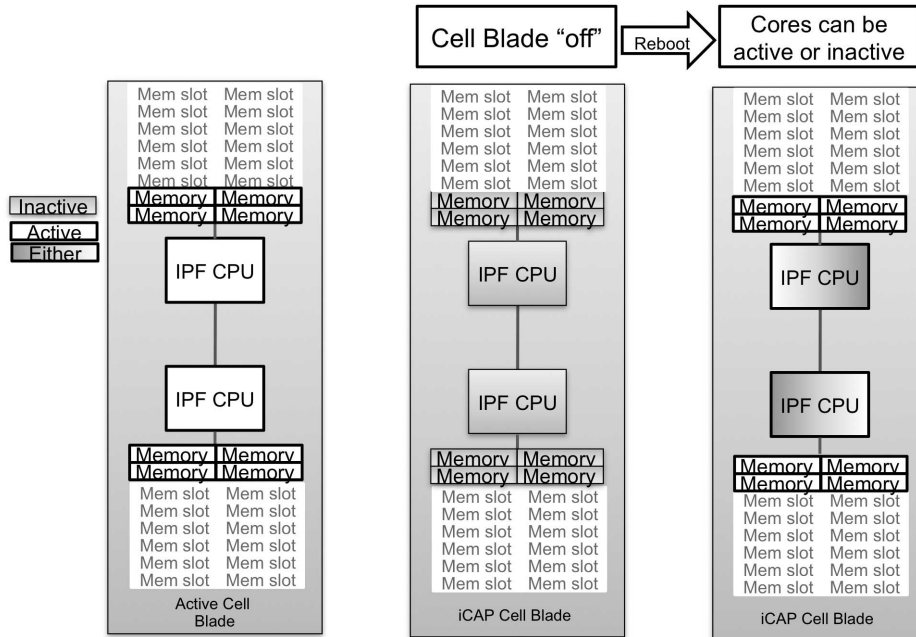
Cell Blade "off"

Reboot

Cores can be active or inactive

Inactive
Active
Either

Mem slot Mem slot
Mem slot Mem slot
Mem slot Mem slot
Mem slot Mem slot
Mem slot Mem slot
Mem slot Mem slot
Memory Memory
Memory Memory
IPF CPU
IPF CPU
Memory Memory
Memory Memory
Mem slot Mem slot
Mem slot Mem slot
Mem slot Mem slot
Mem slot Mem slot
Mem slot Mem slot
Mem slot Mem slot
Active Cell Blade

Mem slot Mem slot
Mem slot Mem slot
Mem slot Mem slot
Mem slot Mem slot
Mem slot Mem slot
Mem slot Mem slot
Memory Memory
Memory Memory
IPF CPU
IPF CPU
Memory Memory
Memory Memory
Mem slot Mem slot
Mem slot Mem slot
Mem slot Mem slot
Mem slot Mem slot
Mem slot Mem slot
Mem slot Mem slot
iCAP Cell Blade

Mem slot Mem slot
Mem slot Mem slot
Mem slot Mem slot
Mem slot Mem slot
Mem slot Mem slot
Mem slot Mem slot
Memory Memory
Memory Memory
IPF CPU
IPF CPU
Memory Memory
Memory Memory
Mem slot Mem slot
Mem slot Mem slot
Mem slot Mem slot
Mem slot Mem slot
Mem slot Mem slot
Mem slot Mem slot
iCAP Cell Blade